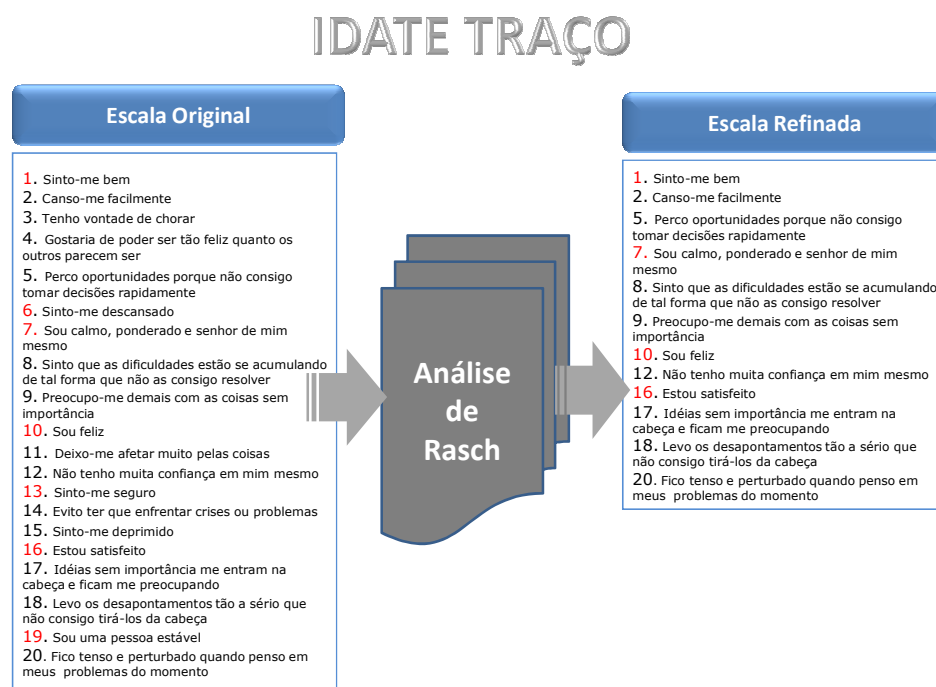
IDATE TRAÇO

Escala Original

1. Sinto-me bem
2. Canso-me facilmente
3. Tenho vontade de chorar
4. Gostaria de poder ser tão feliz quanto os outros parecem ser
5. Perco oportunidades porque não consigo tomar decisões rapidamente
6. Sinto-me descansado
7. Sou calmo, ponderado e senhor de mim mesmo
8. Sinto que as dificuldades estão se acumulando de tal forma que não as consigo resolver
9. Preocupo-me demais com as coisas sem importância
10. Sou feliz
11. Deixo-me afetar muito pelas coisas
12. Não tenho muita confiança em mim mesmo
13. Sinto-me seguro
14. Evito ter que enfrentar crises ou problemas
15. Sinto-me deprimido
16. Estou satisfeito
17. Idéias sem importância me entram na cabeça e ficam me preocupando
18. Levo os desapontamentos tão a sério que não consigo tirá-los da cabeça
19. Sou uma pessoa estável
20. Fico tenso e perturbado quando penso em meus problemas do momento

Análise de Rasch

Escala Refinada

1. Sinto-me bem
2. Canso-me facilmente
5. Perco oportunidades porque não consigo tomar decisões rapidamente
7. Sou calmo, ponderado e senhor de mim mesmo
8. Sinto que as dificuldades estão se acumulando de tal forma que não as consigo resolver
9. Preocupo-me demais com as coisas sem importância
10. Sou feliz
12. Não tenho muita confiança em mim mesmo
16. Estou satisfeito
17. Idéias sem importância me entram na cabeça e ficam me preocupando
18. Levo os desapontamentos tão a sério que não consigo tirá-los da cabeça
20. Fico tenso e perturbado quando penso em meus problemas do momento